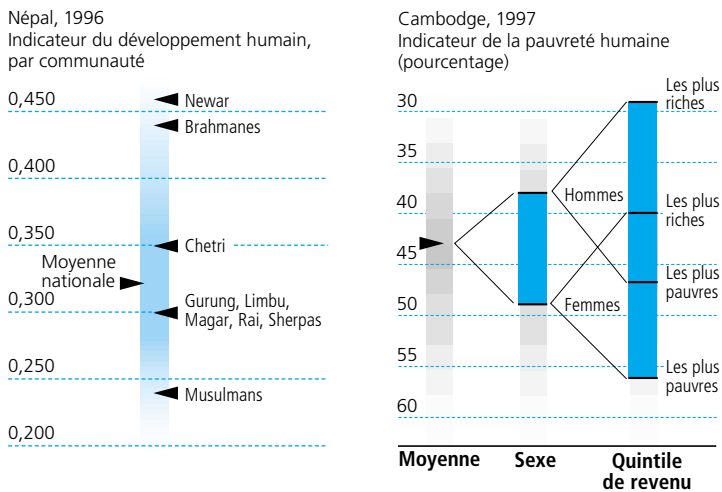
Népal, 1996
Indicateur du développement humain, par communauté

0,450
Newar
Brahmanes
0,400
0,350
Chetri
Moyenne nationale
0,300
Gurung, Limbu, Magar, Rai, Sherpas
0,250
Musulmans
0,200

Cambodge, 1997
Indicateur de la pauvreté humaine (pourcentage)

30
35
40
45
50
55
60

Hommes
Femmes
Les plus riches
Les plus riches
Les plus pauvres
Les plus pauvres

Moyenne
Sexe
Quintile de revenu